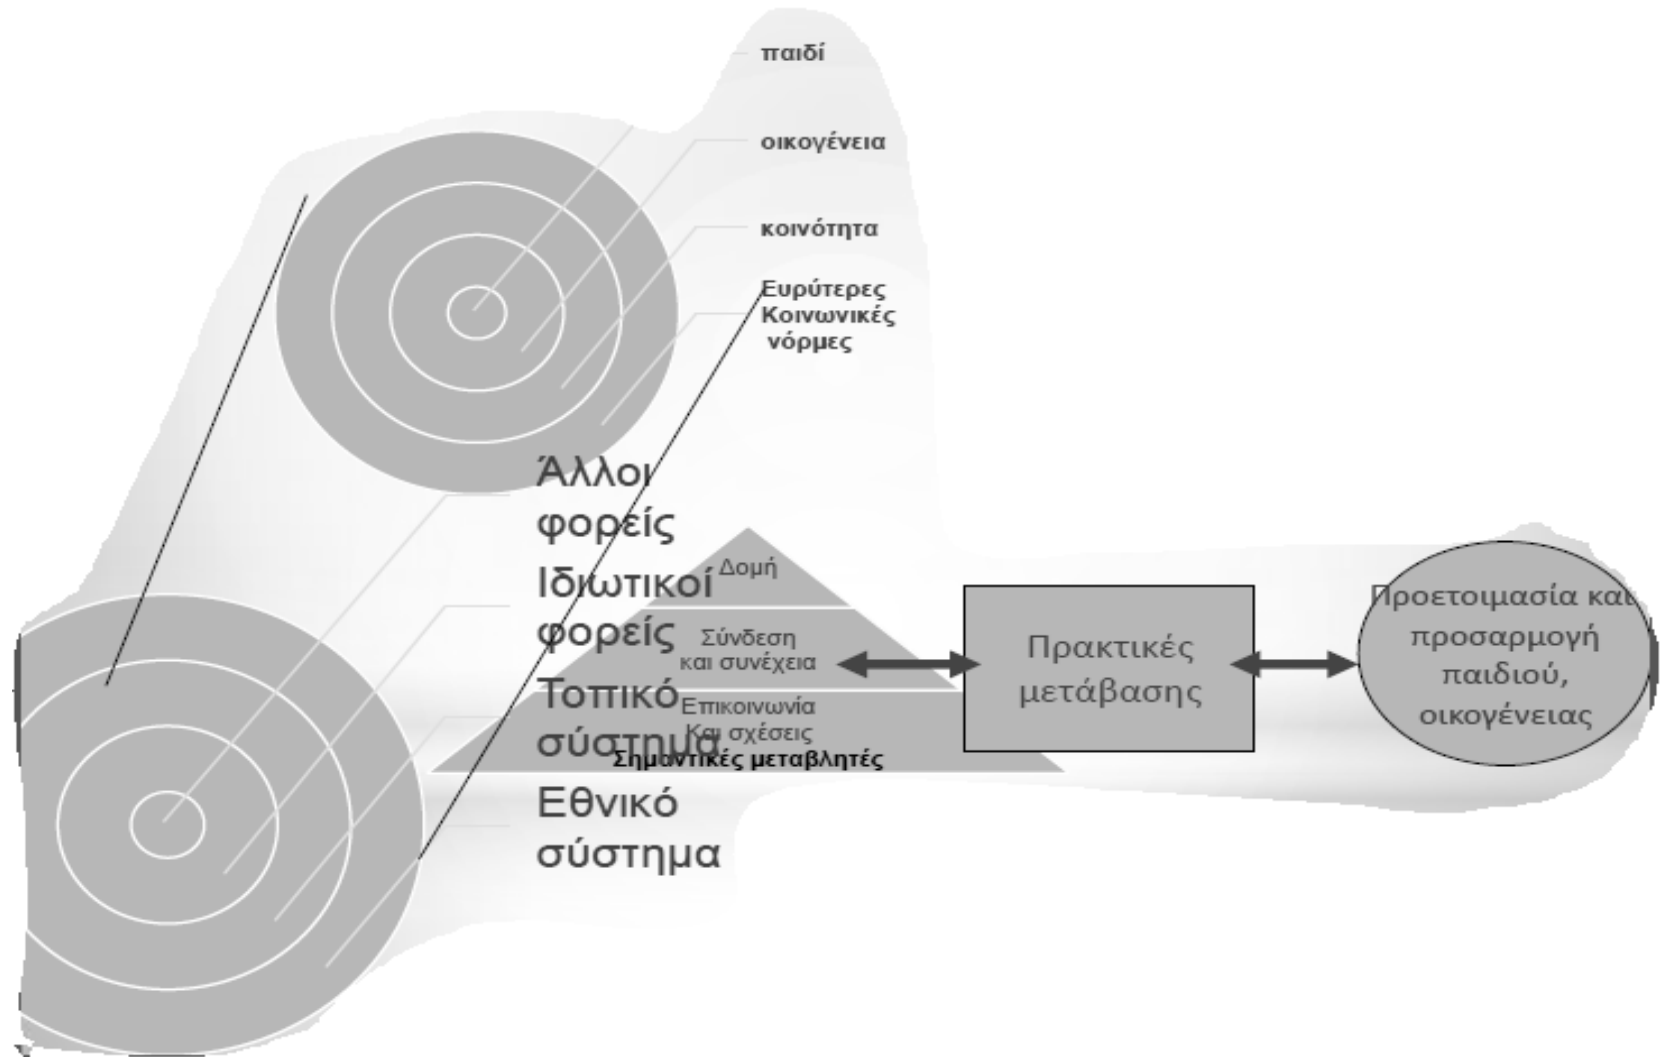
παιδί

οικογένεια

κοινότητα

Ευρύτερες Κοινωνικές νόρμες

Άλλοι φορείς

Ιδιωτικοί φορείς

Τοπικό σύστημα

Εθνικό σύστημα

Δομή

Σύνδεση και συνέχεια

Επικοινωνία Και σχέσεις

Σημαντικές μεταβλητές

Πρακτικές μετάβασης

Προετοιμασία και προσαρμογή παιδιού, οικογένειας